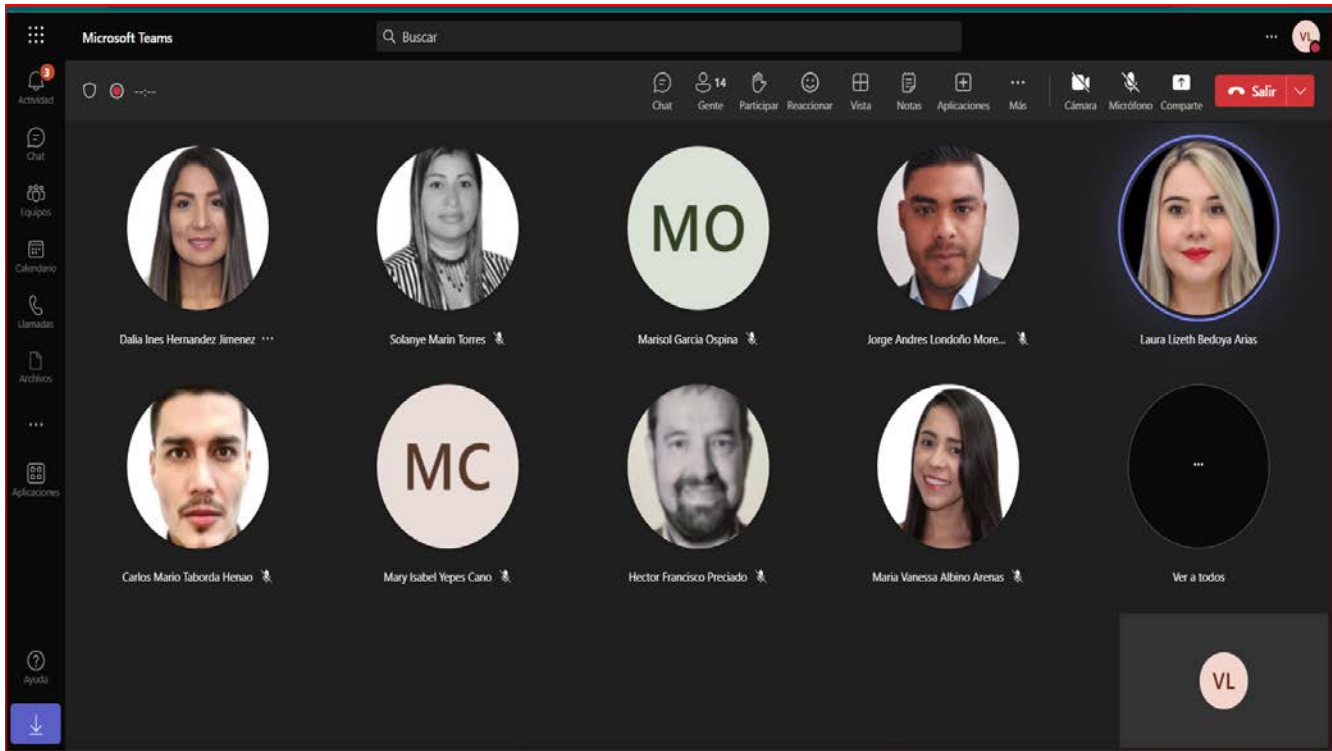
Microsoft Teams

Buscar

...

VL

3
Actividad

Chat

Equipos

Calendario

Llamadas

Archivos

...

Aplicaciones

Ayuda

--:--

Chat

14
Gente

Participar

Reaccionar

Vista

Notas

Aplicaciones

...
Más

Cámara

Micrófono

Comparte

Salir

Dalia Ines Hernandez Jimenez ...

Solanye Marin Torres

MO
Marisol Garcia Ospina

Jorge Andres Londoño More...

Laura Lizeth Bedoya Arias

Carlos Mario Taborda Henao

MC
Mary Isabel Yepes Cano

Hector Francisco Preciado

Maria Vanessa Albino Arenas

...
Ver a todos

VL